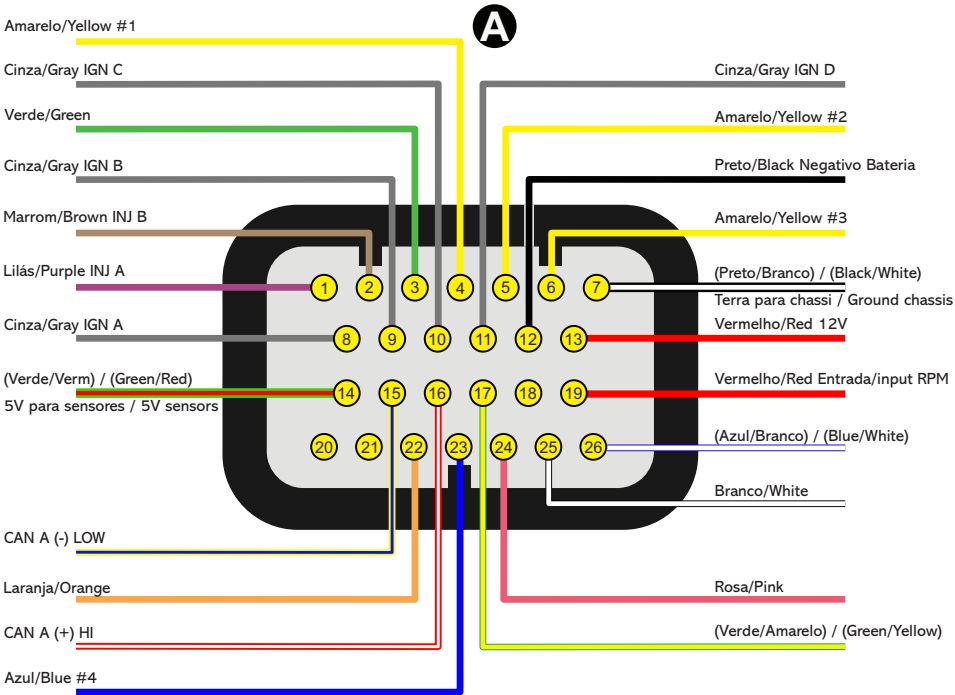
A

Amarelo/Yellow #1

Cinza/Gray IGN C

Verde/Green

Cinza/Gray IGN B

Marrom/Brown INJ B

Lilás/Purple INJ A

Cinza/Gray IGN A

(Verde/Verm) / (Green/Red)
5V para sensores / 5V sensors

CAN A (-) LOW

Laranja/Orange

CAN A (+) HI

Azul/Blue #4

Cinza/Gray IGN D

Amarelo/Yellow #2

Preto/Black Negativo Bateria

Amarelo/Yellow #3

(Preto/Branco) / (Black/White)
Terra para chassi / Ground chassis

Vermelho/Red 12V

Vermelho/Red Entrada/input RPM

(Azul/Branco) / (Blue/White)

Branco/White

Rosa/Pink

(Verde/Amarelo) / (Green/Yellow)

1 2 3 4 5 6 7
8 9 10 11 12 13
14 15 16 17 18 19
20 21 22 23 24 25 26